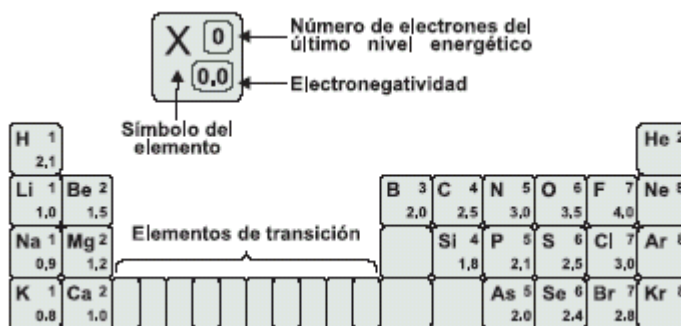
X 0 — Número de electrones del último nivel energético

0,0 — Electronegatividad

Símbolo del elemento

| H 1 2,1 | | | | | | | | He 2 |
|---|---|---|---|---|---|---|---|---|
| Li 1 1,0 | Be 2 1,5 | | B 3 2,0 | C 4 2,5 | N 5 3,0 | O 6 3,5 | F 7 4,0 | Ne 8 |
| Na 1 0,9 | Mg 2 1,2 | Elementos de transición | | Si 4 1,8 | P 5 2,1 | S 6 2,5 | Cl 7 3,0 | Ar 8 |
| K 1 0,8 | Ca 2 1,0 | | | | As 5 2,0 | Se 6 2,4 | Br 7 2,8 | Kr 8 |